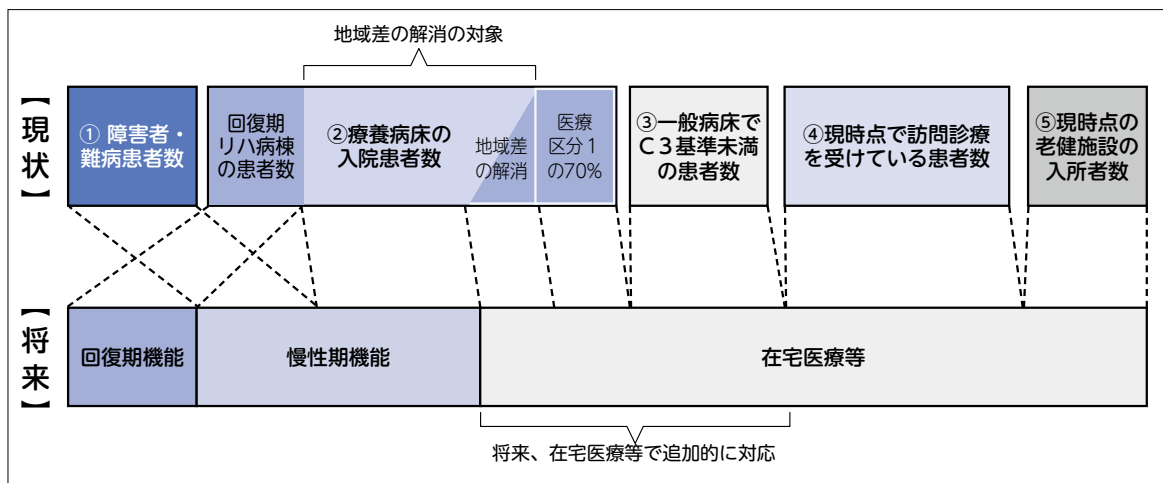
地域差の解消の対象

【現状】

① 障害者・難病患者数

回復期リハ病棟の患者数

②療養病床の入院患者数

地域差の解消

医療区分１の70%

③一般病床でＣ３基準未満の患者数

④現時点で訪問診療を受けている患者数

⑤現時点の老健施設の入所者数

【将来】

回復期機能

慢性期機能

在宅医療等

将来、在宅医療等で追加的に対応